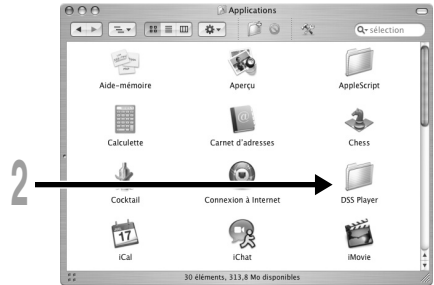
Applications

sélection

Aide-mémoire

Aperçu

AppleScript

Calculette

Carnet d'adresses

Chess

2

Cocktail

Connexion à Internet

DSS Player

17

iCal

iChat

iMovie

30 éléments, 313,8 Mo disponibles